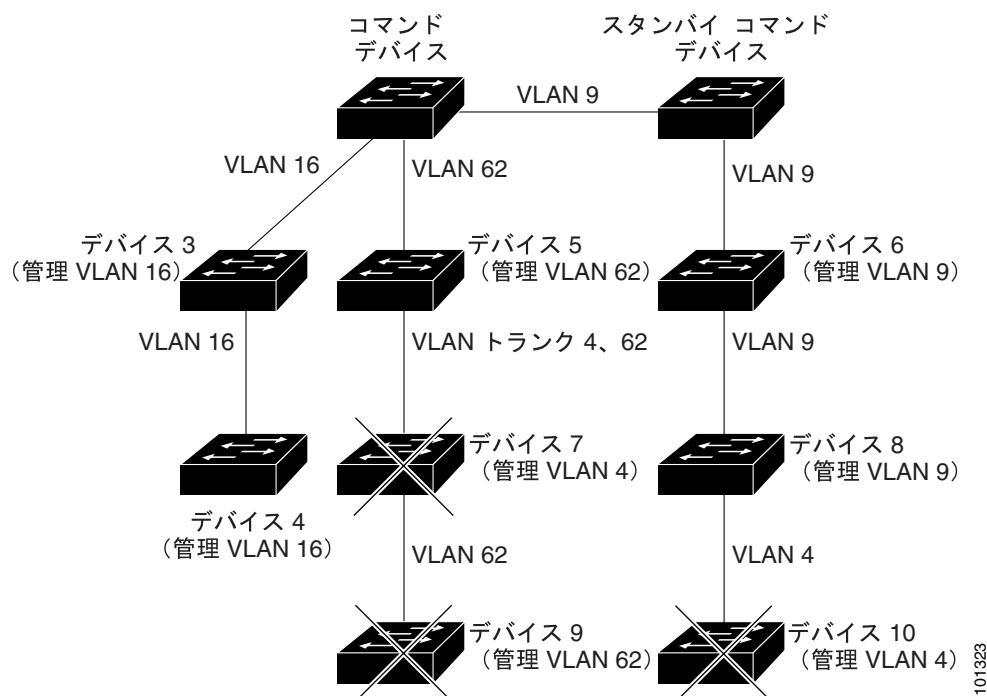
コマンド
デバイス

スタンバイ コマンド
デバイス

VLAN 9

VLAN 16

VLAN 62

VLAN 9

デバイス 3
（管理 VLAN 16）

デバイス 5
（管理 VLAN 62）

デバイス 6
（管理 VLAN 9）

VLAN 16

VLAN トランク 4、62

VLAN 9

デバイス 7
（管理 VLAN 4）

デバイス 8
（管理 VLAN 9）

デバイス 4
（管理 VLAN 16）

VLAN 62

VLAN 4

デバイス 9
（管理 VLAN 62）

デバイス 10
（管理 VLAN 4）

101323